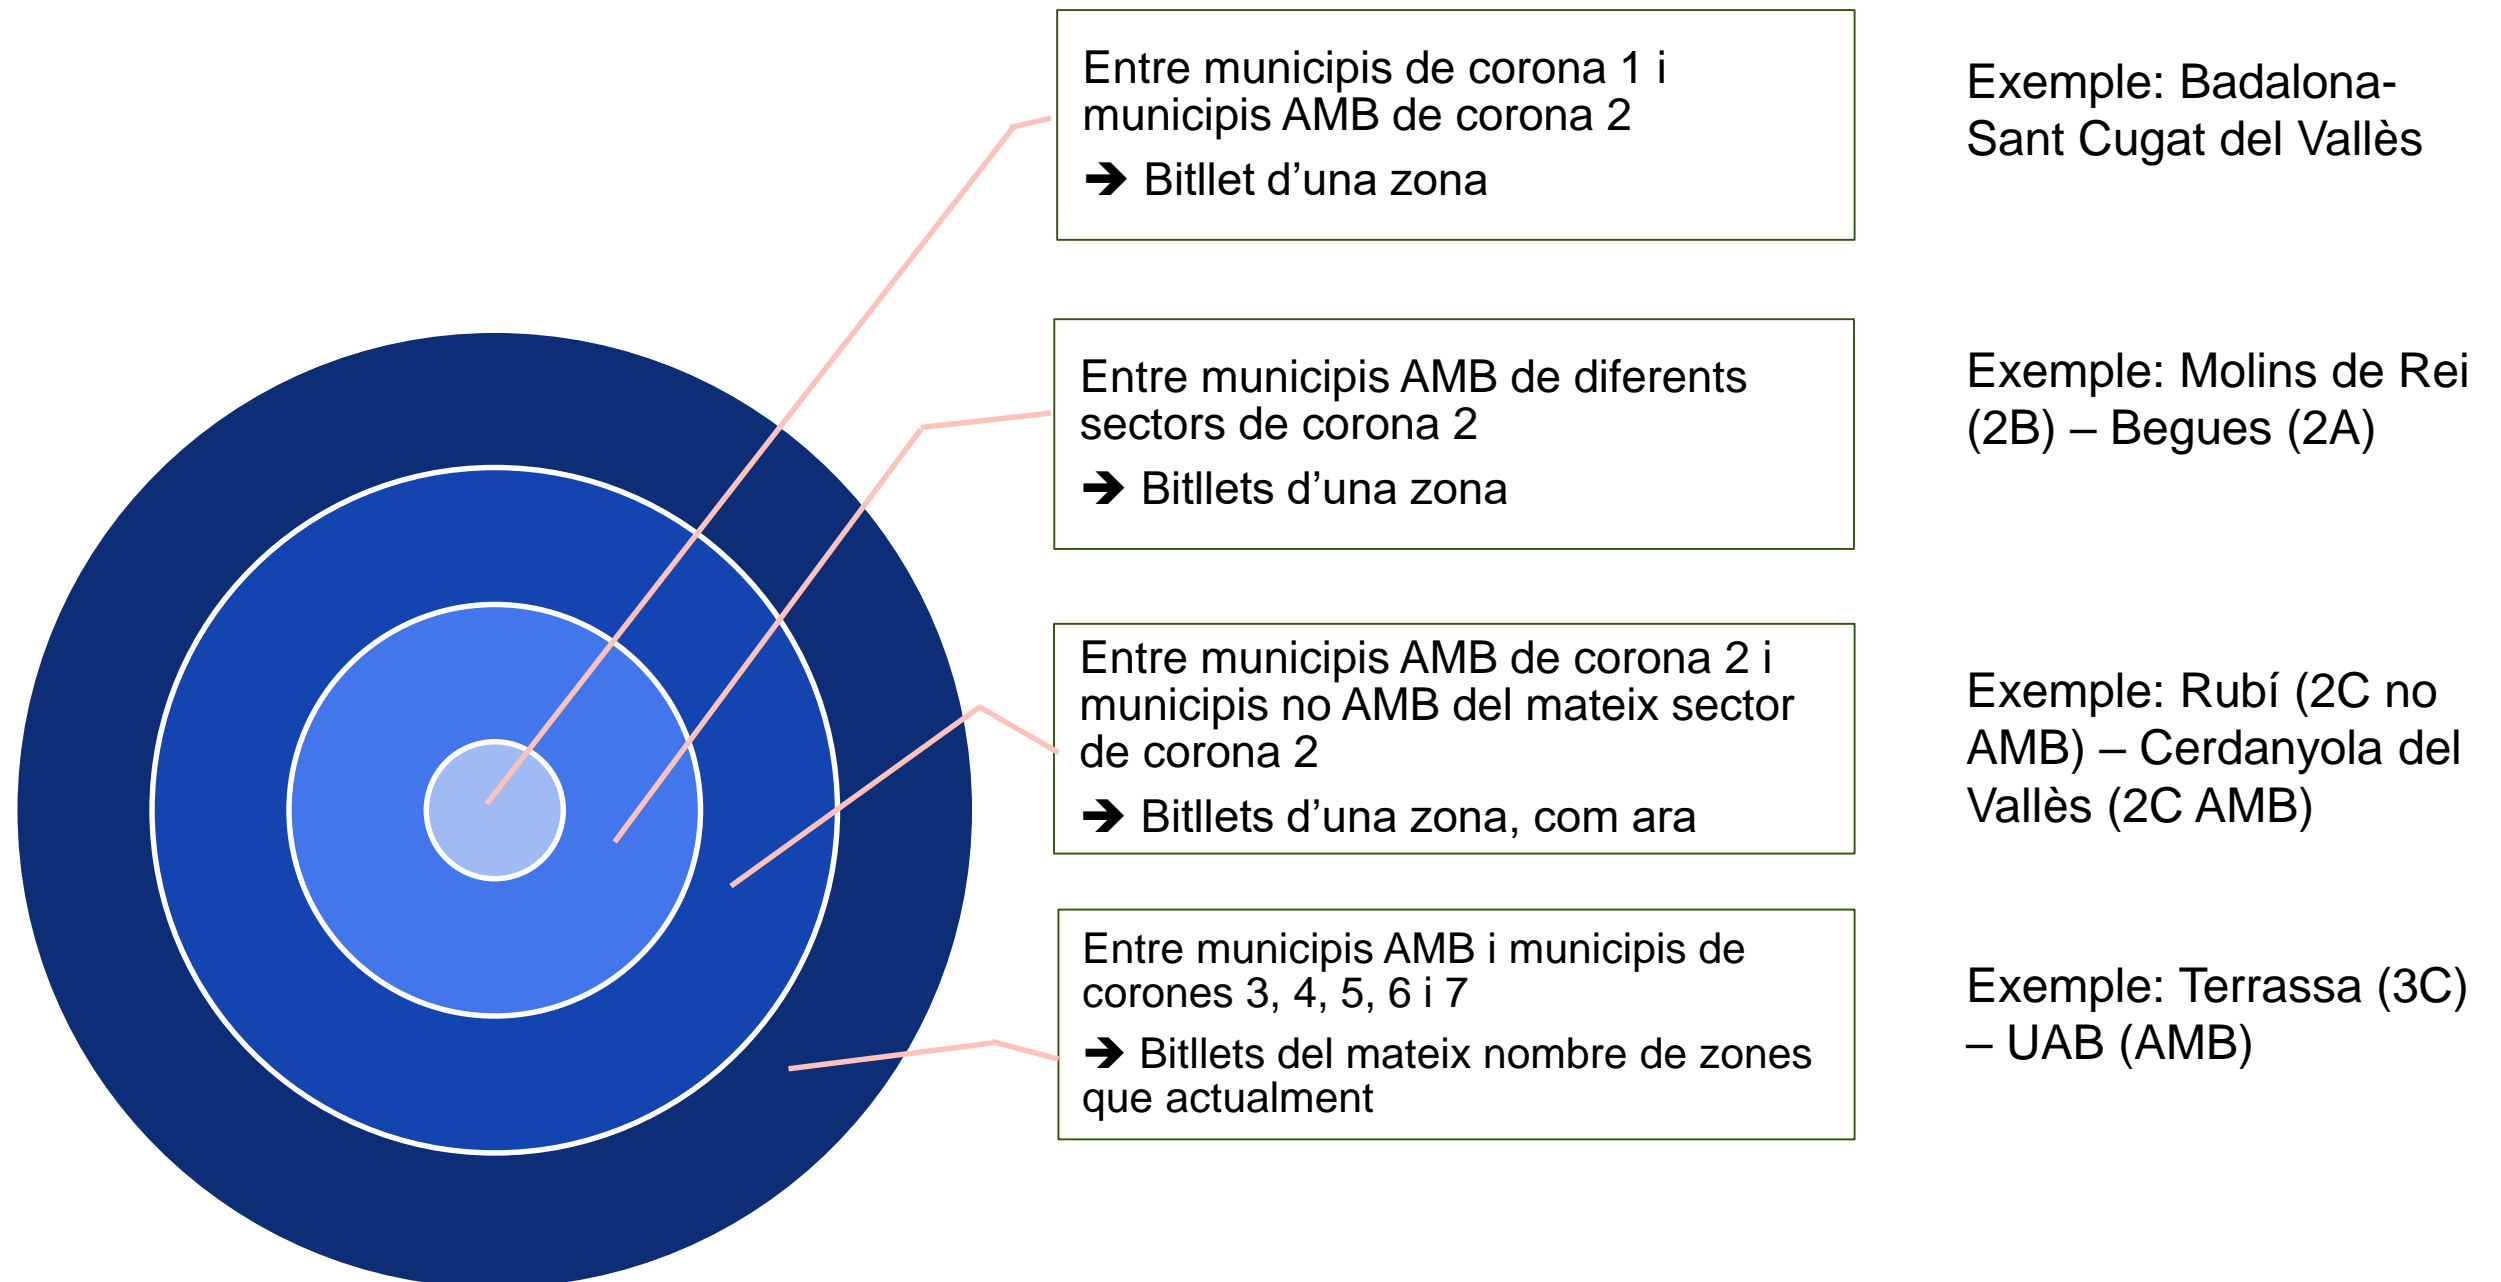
Entre municipis de corona 1 i municipis AMB de corona 2

➔ Bitllet d'una zona

Exemple: Badalona-Sant Cugat del Vallès

Entre municipis AMB de diferents sectors de corona 2

➔ Bitllets d'una zona

Exemple: Molins de Rei (2B) – Begues (2A)

Entre municipis AMB de corona 2 i municipis no AMB del mateix sector de corona 2

➔ Bitllets d'una zona, com ara

Exemple: Rubí (2C no AMB) – Cerdanyola del Vallès (2C AMB)

Entre municipis AMB i municipis de corones 3, 4, 5, 6 i 7

➔ Bitllets del mateix nombre de zones que actualment

Exemple: Terrassa (3C) – UAB (AMB)